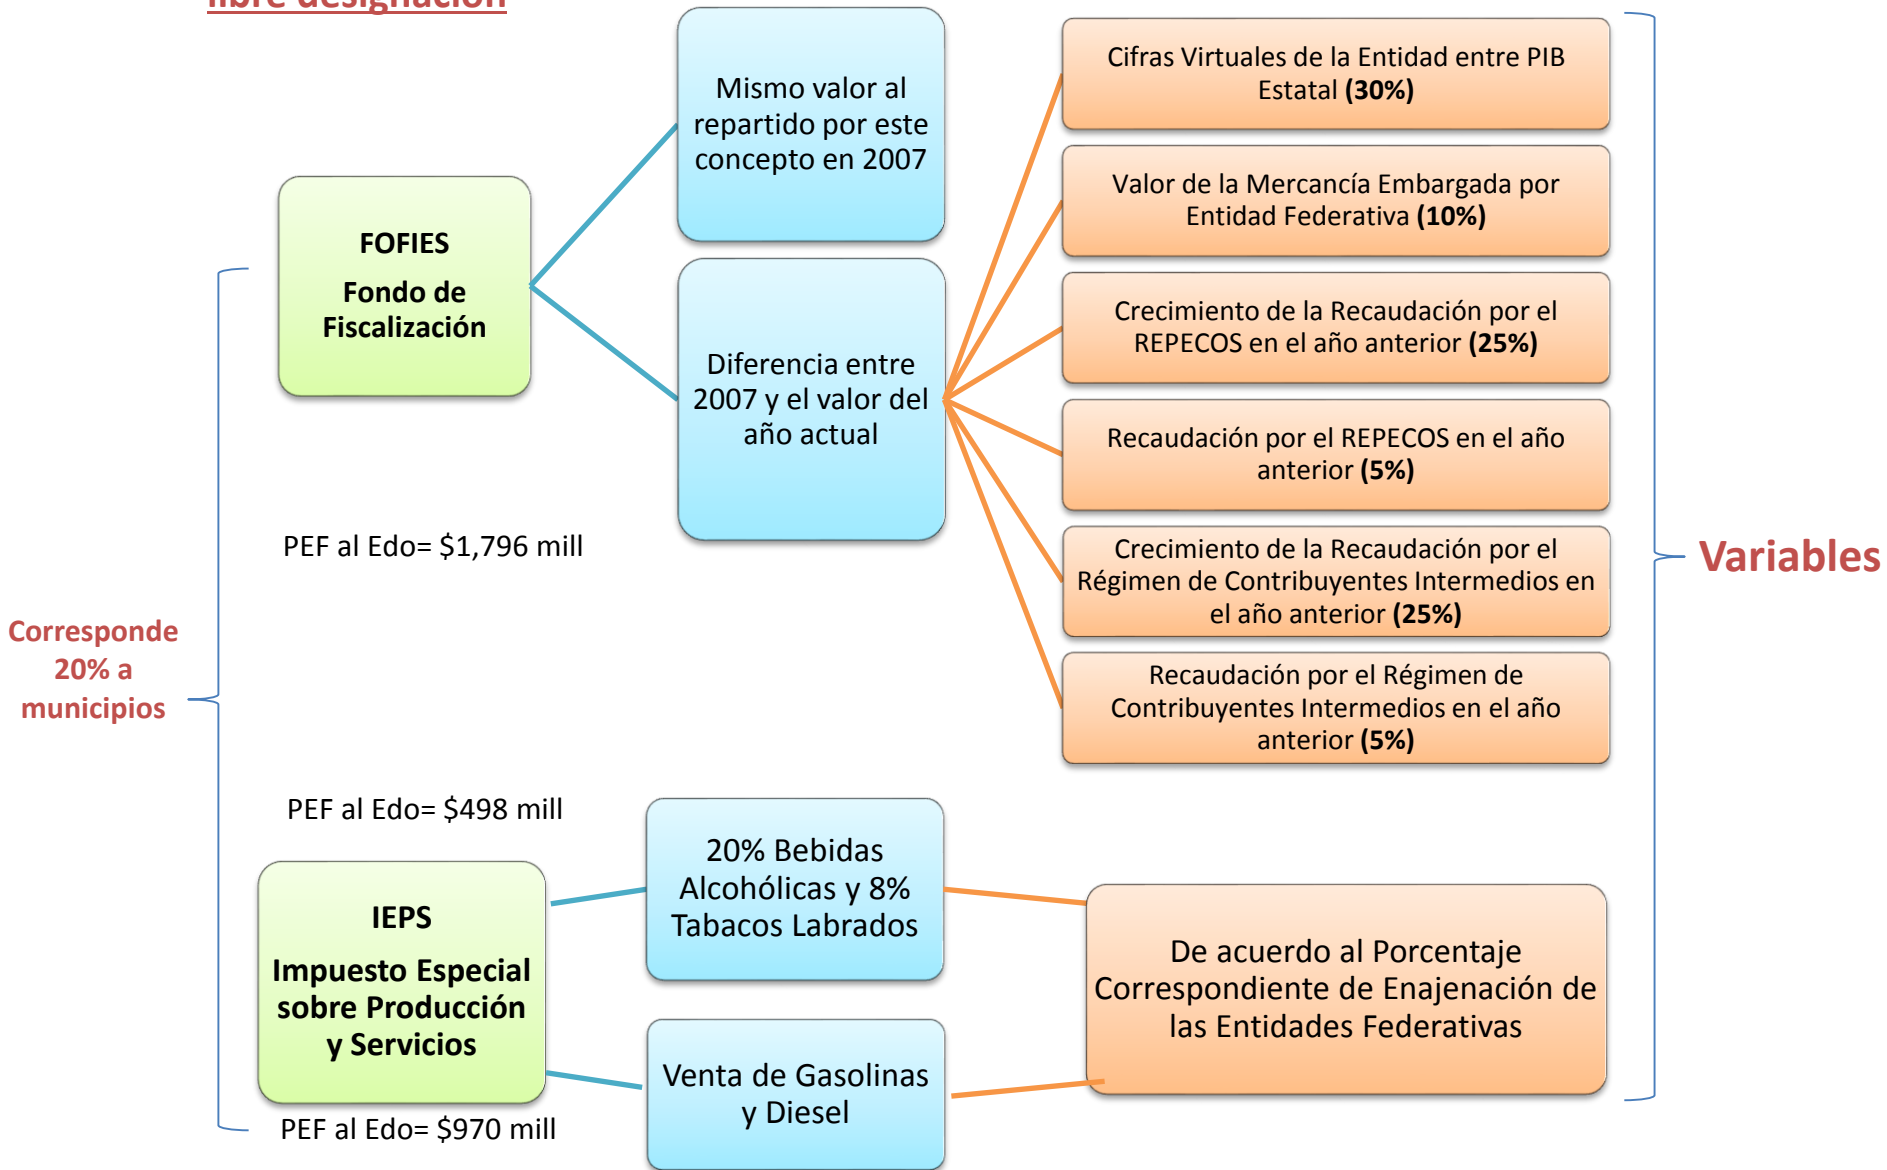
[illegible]

FOFIES

Fondo de Fiscalización

Mismo valor al repartido por este concepto en 2007

Diferencia entre 2007 y el valor del año actual

Cifras Virtuales de la Entidad entre PIB Estatal **(30%)**

Valor de la Mercancía Embargada por Entidad Federativa **(10%)**

Crecimiento de la Recaudación por el REPECOS en el año anterior **(25%)**

Recaudación por el REPECOS en el año anterior **(5%)**

Crecimiento de la Recaudación por el Régimen de Contribuyentes Intermedios en el año anterior **(25%)**

Recaudación por el Régimen de Contribuyentes Intermedios en el año anterior **(5%)**

Variables

PEF al Edo= $1,796 mill

Corresponde 20% a municipios

PEF al Edo= $498 mill

IEPS

Impuesto Especial sobre Producción y Servicios

20% Bebidas Alcohólicas y 8% Tabacos Labrados

Venta de Gasolinas y Diesel

De acuerdo al Porcentaje Correspondiente de Enajenación de las Entidades Federativas

PEF al Edo= $970 mill